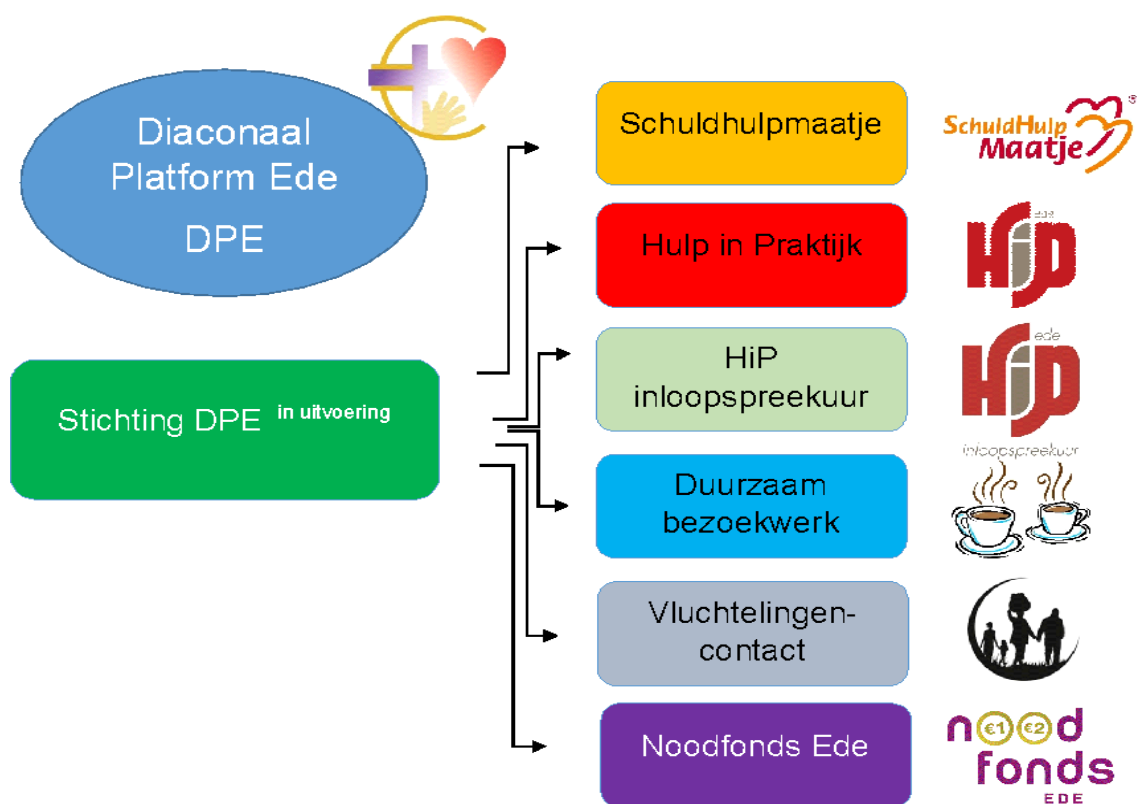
Diaconaal Platform Ede

DPE

Stichting DPE $^{\text{in uitvoering}}$

Schuldhulpmaatje

SchuldHulp Maatje ®

Hulp in Praktijk

ede HiP

HiP inloopspreekuur

ede HiP inloopspreekuur

Duurzaam bezoekwerk

Vluchtelingen-contact

Noodfonds Ede

n €1 €2 d fonds EDE